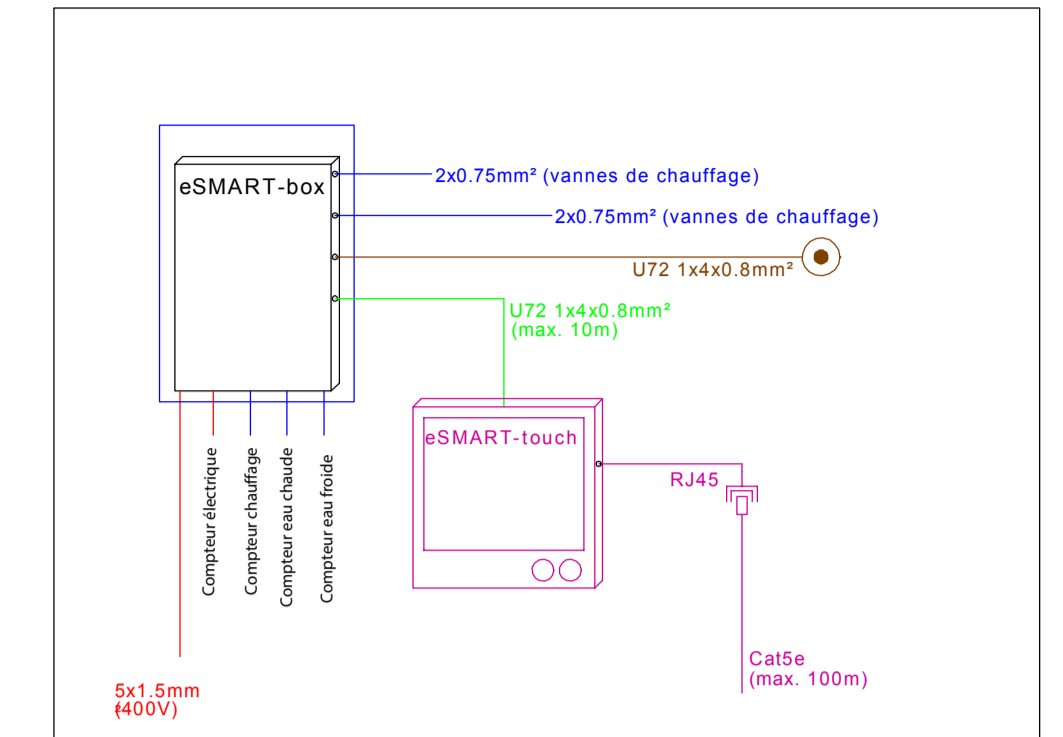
eSMART-box

2x0.75mm² (vannes de chauffage)

2x0.75mm² (vannes de chauffage)

U72 1x4x0.8mm²

U72 1x4x0.8mm²
(max. 10m)

eSMART-touch

RJ45

Compteur électrique

Compteur chauffage

Compteur eau chaude

Compteur eau froide

Cat5e
(max. 100m)

5x1.5mm
(400V)